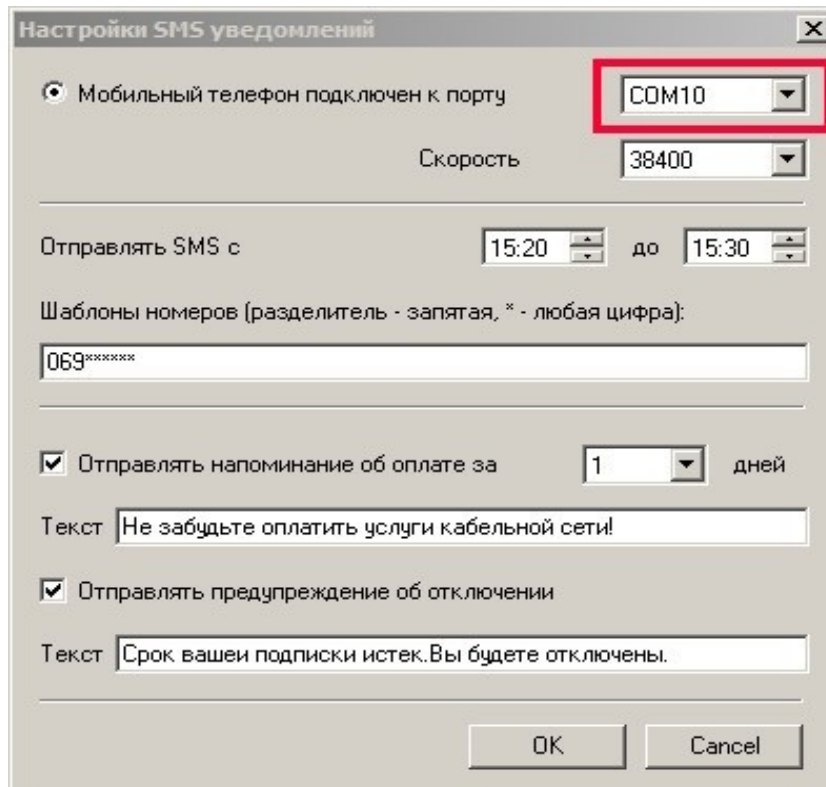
Настройки SMS уведомлений

X

Мобильный телефон подключен к порту COM10

Скорость 38400

Отправлять SMS с 15:20 до 15:30

Шаблоны номеров (разделитель - запятая, * - любая цифра):

069******

Отправлять напоминание об оплате за 1 дней

Текст Не забудьте оплатить услуги кабельной сети!

Отправлять предупреждение об отключении

Текст Срок вашеи подписки истек.Вы будете отключены.

OK Cancel